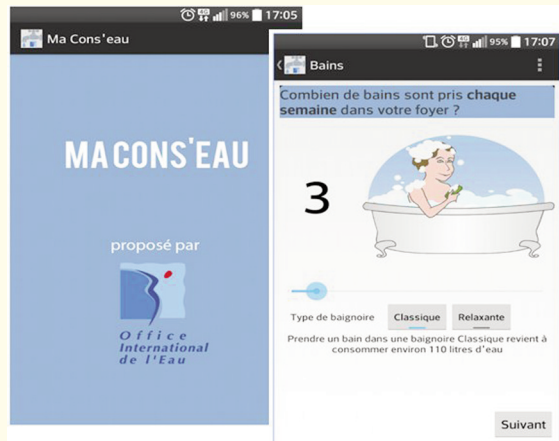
96% 17:05
Ma Cons'eau

MA CONS'EAU

proposé par

Office International de l'Eau

95% 17:07
Bains

Combien de bains sont pris chaque semaine dans votre foyer ?

3

Type de baignoire
Classique
Relaxante

Prendre un bain dans une baignoire Classique revient à consommer environ 110 litres d'eau

Suivant